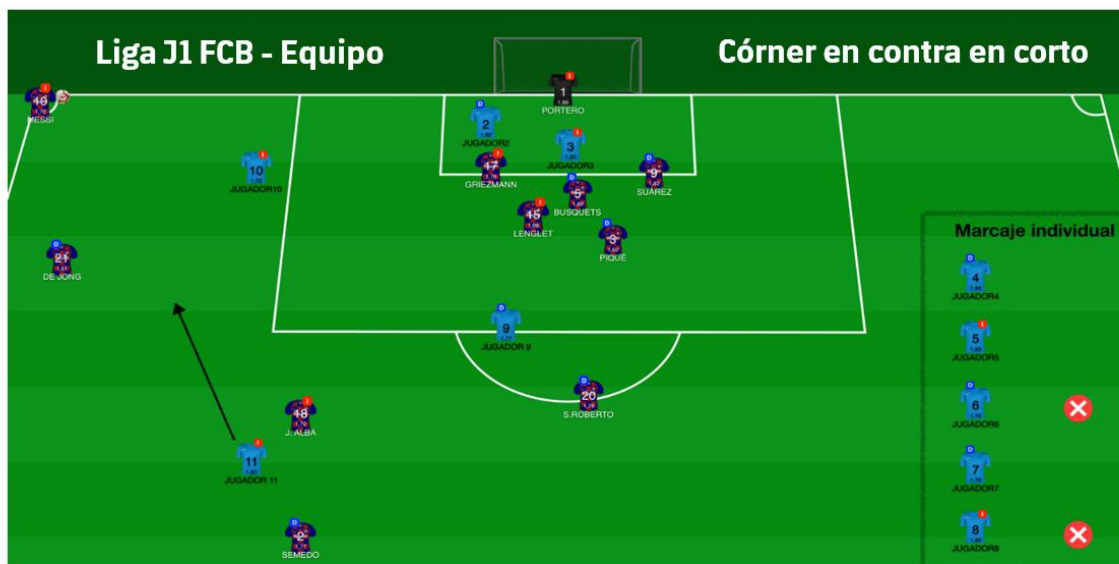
Liga J1 FCB - Equipo

Córner en contra en corto

10
MESSI

1
PORTERO

2
JUGADOR2

3
JUGADOR3

10
JUGADOR10

17
GRIEZMANN

9
SUAREZ

5
BUSQUETS

15
LENGLET

3
PIQUÉ

21
DE JONG

9
JUGADOR 9

20
S.ROBERTO

18
J. ALBA

11
JUGADOR 11

2
SEMEDO

Marcaje individual

4
JUGADOR4

5
JUGADOR5

6
JUGADOR6

7
JUGADOR7

8
JUGADOR8